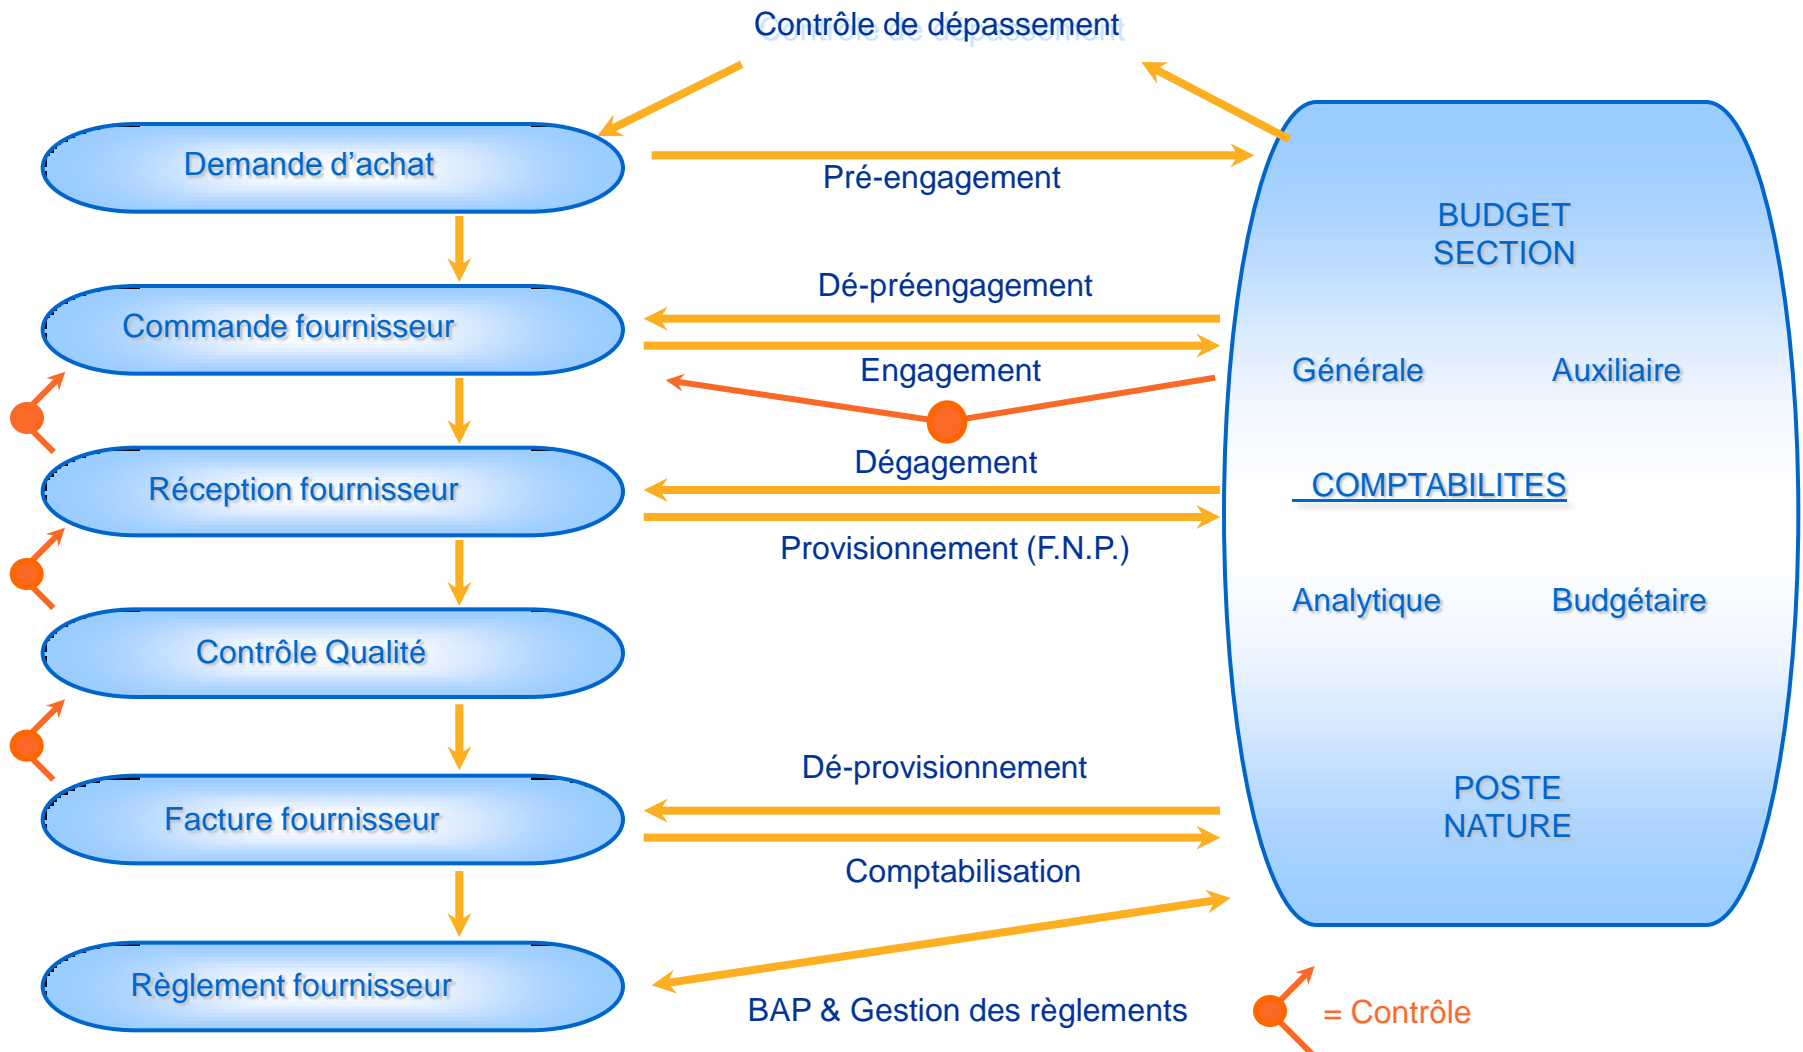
Contrôle de dépassement

Demande d'achat

Pré-engagement

Commande fournisseur

Dé-préengagement

Engagement

Réception fournisseur

Dégagement

Provisionnement (F.N.P.)

Contrôle Qualité

Facture fournisseur

Dé-provisionnement

Comptabilisation

Règlement fournisseur

BAP & Gestion des règlements

BUDGET SECTION

Générale

Auxiliaire

COMPTABILITES

Analytique

Budgétaire

POSTE NATURE

= Contrôle